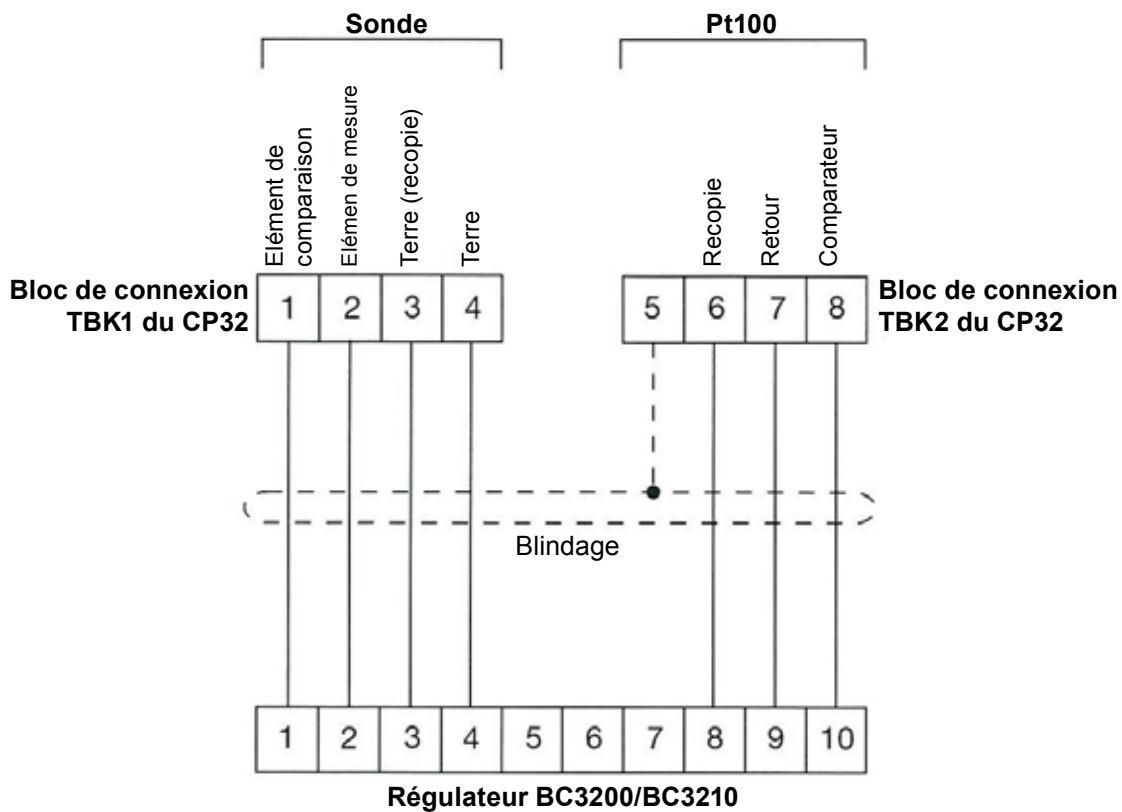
Sonde

Pt100

Elément de comparaison

Elémen de mesure

Terre (recopie)

Terre

Recopie

Retour

Comparateur

Bloc de connexion TBK1 du CP32

| 1 | 2 | 3 | 4 |
|---|---|---|---|

| 5 | 6 | 7 | 8 |
|---|---|---|---|

Bloc de connexion TBK2 du CP32

Blindage

| 1 | 2 | 3 | 4 | 5 | 6 | 7 | 8 | 9 | 10 |
|---|---|---|---|---|---|---|---|---|---|

Régulateur BC3200/BC3210